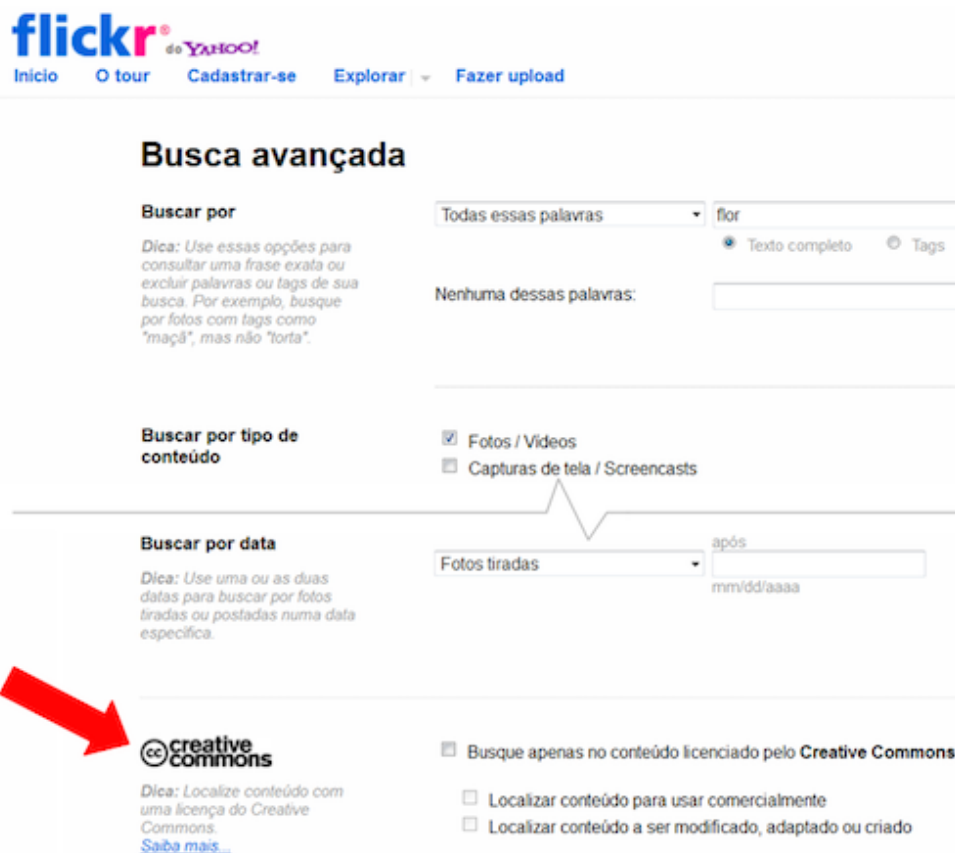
flickr do YAHOO!

Inicio O tour Cadastrar-se Explorar Fazer upload

Busca avançada

Buscar por

Dica: Use essas opções para consultar uma frase exata ou excluir palavras ou tags de sua busca. Por exemplo, busque por fotos com tags como "maçã", mas não "torta".

Todas essas palavras flor

Texto completo Tags

Nenhuma dessas palavras:

Buscar por tipo de conteúdo

Fotos / Vídeos

Capturas de tela / Screencasts

Buscar por data

Dica: Use uma ou as duas datas para buscar por fotos tiradas ou postadas numa data específica.

Fotos tiradas

após

mm/dd/aaaa

cc creative commons

Dica: Localize conteúdo com uma licença do Creative Commons.

Saiba mais...

Busque apenas no conteúdo licenciado pelo Creative Commons

Localizar conteúdo para usar comercialmente

Localizar conteúdo a ser modificado, adaptado ou criado